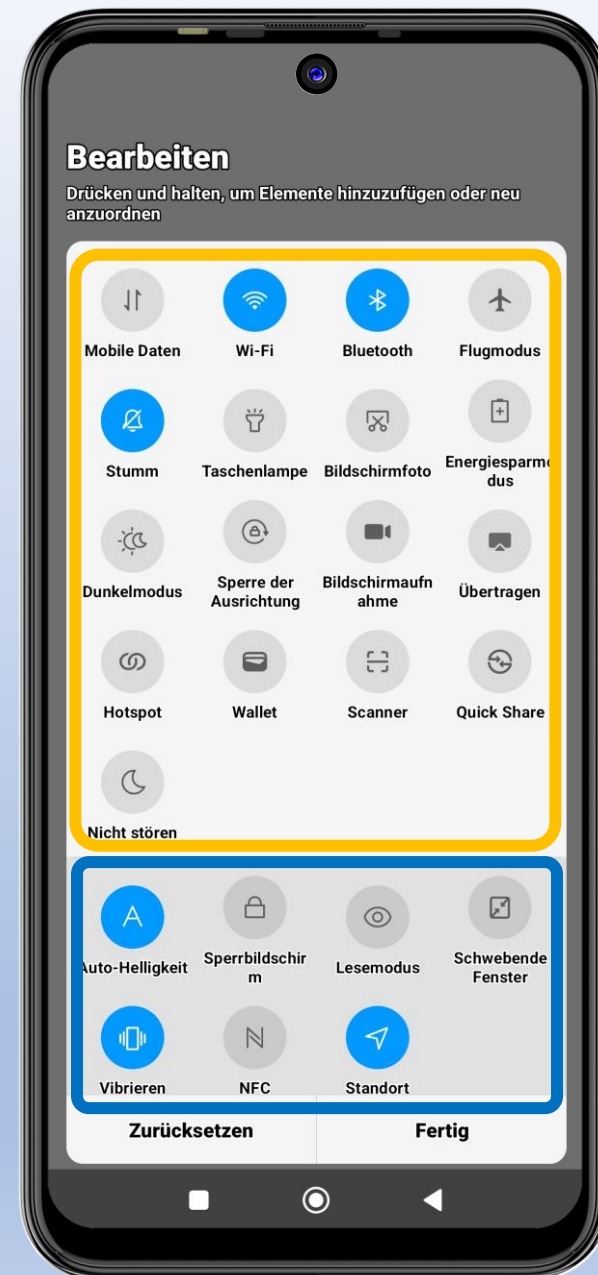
Bearbeiten

Drücken und halten, um Elemente hinzuzufügen oder neu anzuordnen

Mobile Daten
Wi-Fi
Bluetooth
Flugmodus
Stumm
Taschenlampe
Bildschirmfoto
Energiesparmodus
Dunkelmodus
Sperre der Ausrichtung
Bildschirmaufnahme
Übertragen
Hotspot
Wallet
Scanner
Quick Share
Nicht stören

Auto-Helligkeit
Sperrbildschirm
Lesemodus
Schwebende Fenster
Vibrieren
NFC
Standort

Zurücksetzen
Fertig